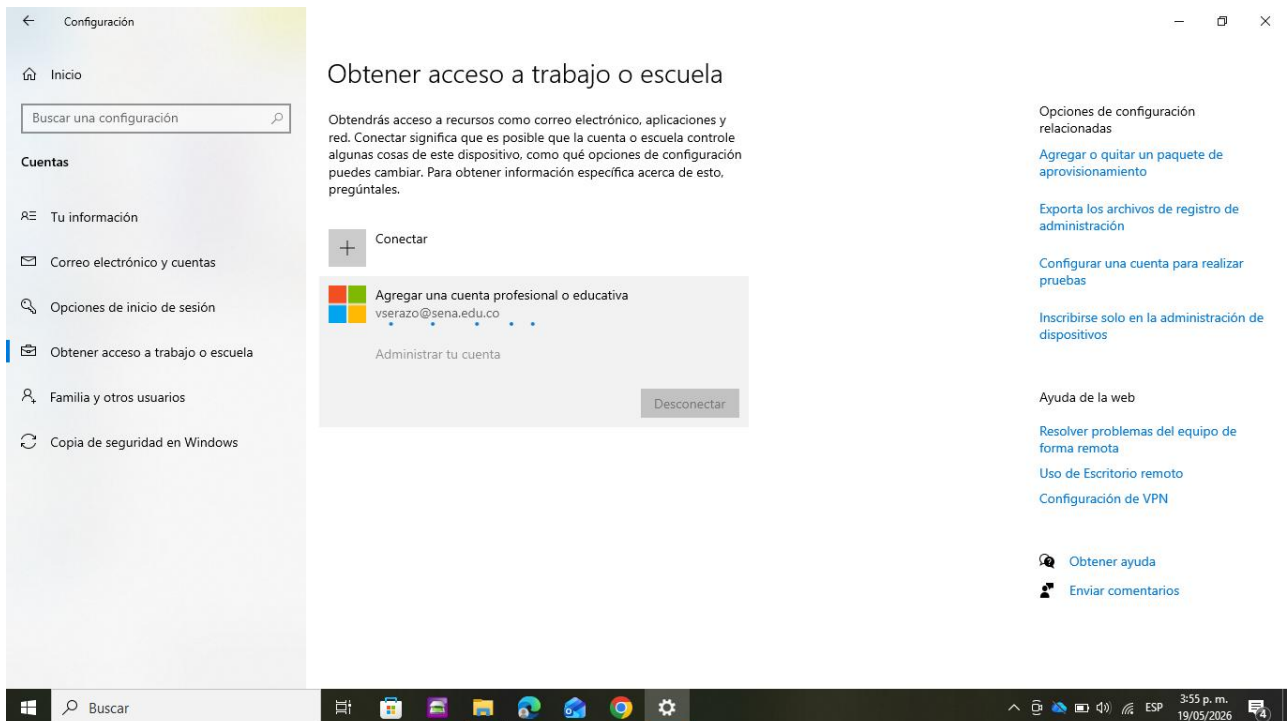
Configuración

Inicio

Buscar una configuración

Cuentas

Tu información

Correo electrónico y cuentas

Opciones de inicio de sesión

Obtener acceso a trabajo o escuela

Familia y otros usuarios

Copia de seguridad en Windows

Obtener acceso a trabajo o escuela

Obtendrás acceso a recursos como correo electrónico, aplicaciones y red. Conectar significa que es posible que la cuenta o escuela controle algunas cosas de este dispositivo, como qué opciones de configuración puedes cambiar. Para obtener información específica acerca de esto, pregúntales.

Conectar

Agregar una cuenta profesional o educativa
vserazo@sena.edu.co

Administrar tu cuenta

Desconectar

Opciones de configuración relacionadas

Agregar o quitar un paquete de aprovisionamiento

Exporta los archivos de registro de administración

Configurar una cuenta para realizar pruebas

Inscribirse solo en la administración de dispositivos

Ayuda de la web

Resolver problemas del equipo de forma remota

Uso de Escritorio remoto

Configuración de VPN

Obtener ayuda

Enviar comentarios

Buscar

ESP 3:55 p. m. 19/05/2026 4